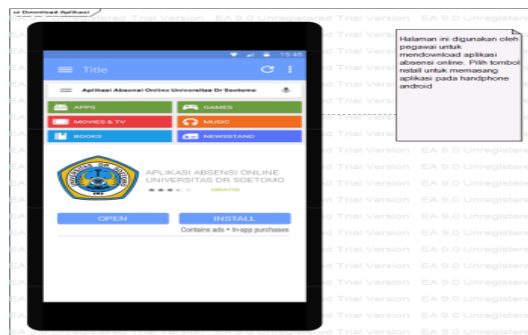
ui Download Aplikasi

EA 9.0 Unregistered Trial Version EA 9.0 Unregistered Trial Version EA 9.0 Unregistered Trial Version

15:45

Title

Aplikasi Absensi Online Universitas Dr Soetomo

APPS

GAMES

MOVIES & TV

MUSIC

BOOKS

NEWSSTAND

APLIKASI ABSENSI ONLINE UNIVERSITAS DR SOETOMO

GRATIS

OPEN

INSTALL

Contains ads • In-app purchases

Halaman ini digunakan oleh pegawai untuk mendownload aplikasi absensi online. Pilih tombol Install untuk memasang aplikasi pada handphone android

EA 9.0 Unregistered Trial Version EA 9.0 Unregistered Trial Version EA 9.0 Unregistered Trial Version